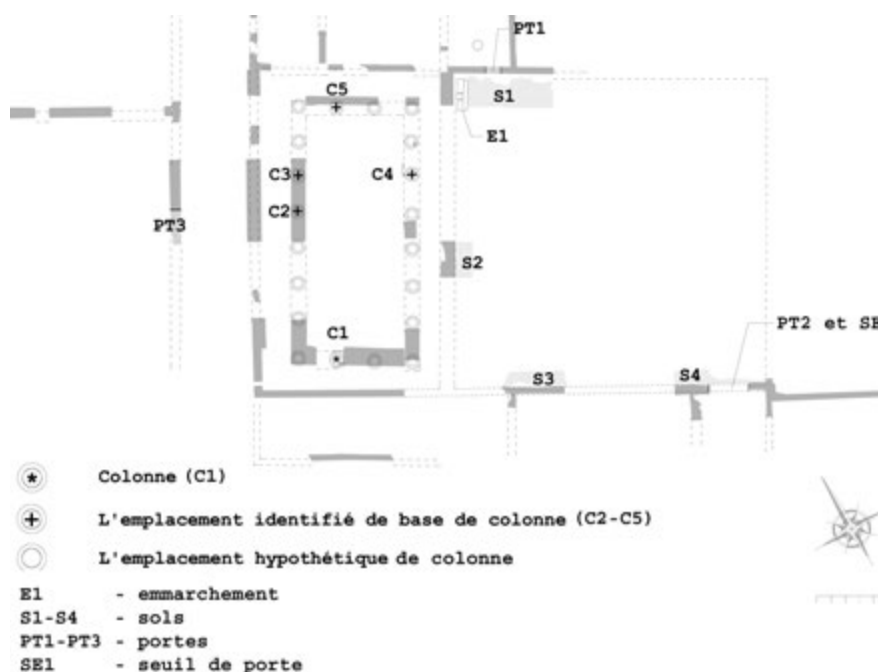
PT1

C5

S1

E1

C3

C4

C2

PT3

S2

C1

PT2 et SE

S3

S4

Colonne (C1)

L'emplacement identifié de base de colonne (C2-C5)

L'emplacement hypothétique de colonne

E1 - emmarchement
S1-S4 - sols
PT1-PT3 - portes
SE1 - seuil de porte